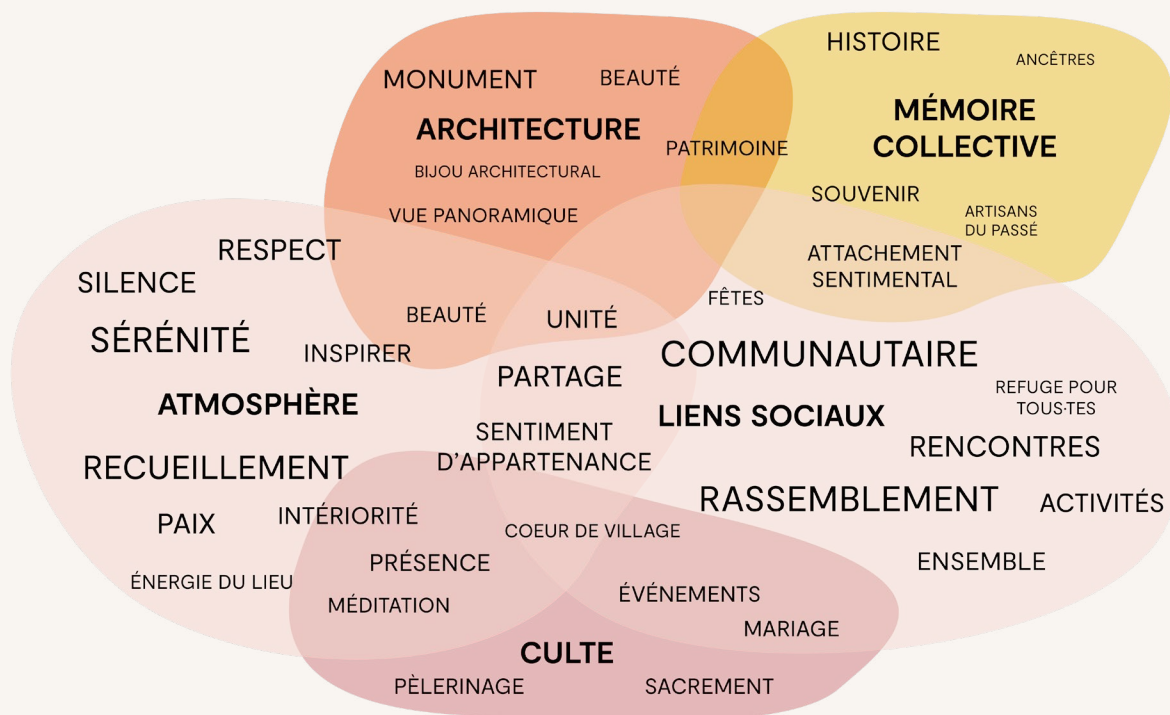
HISTOIRE
ANCÊTRES
MONUMENT
BEAUTÉ
MÉMOIRE COLLECTIVE
ARCHITECTURE
PATRIMOINE
BIJOU ARCHITECTURAL
SOUVENIR
VUE PANORAMIQUE
ARTISANS DU PASSÉ
RESPECT
ATTACHEMENT SENTIMENTAL
SILENCE
FÊTES
BEAUTÉ
UNITÉ
SÉRÉNITÉ
INSPIRER
COMMUNAUTAIRE
PARTAGE
REFUGE POUR TOUS·TES
ATMOSPHÈRE
LIENS SOCIAUX
SENTIMENT D'APPARTENANCE
RENCONTRES
RECUEILLEMENT
RASSEMBLEMENT
ACTIVITÉS
PAIX
INTÉRIORITÉ
COEUR DE VILLAGE
PRÉSENCE
ENSEMBLE
ÉNERGIE DU LIEU
ÉVÉNEMENTS
MÉDITATION
MARIAGE
CULTE
PÈLERINAGE
SACREMENT